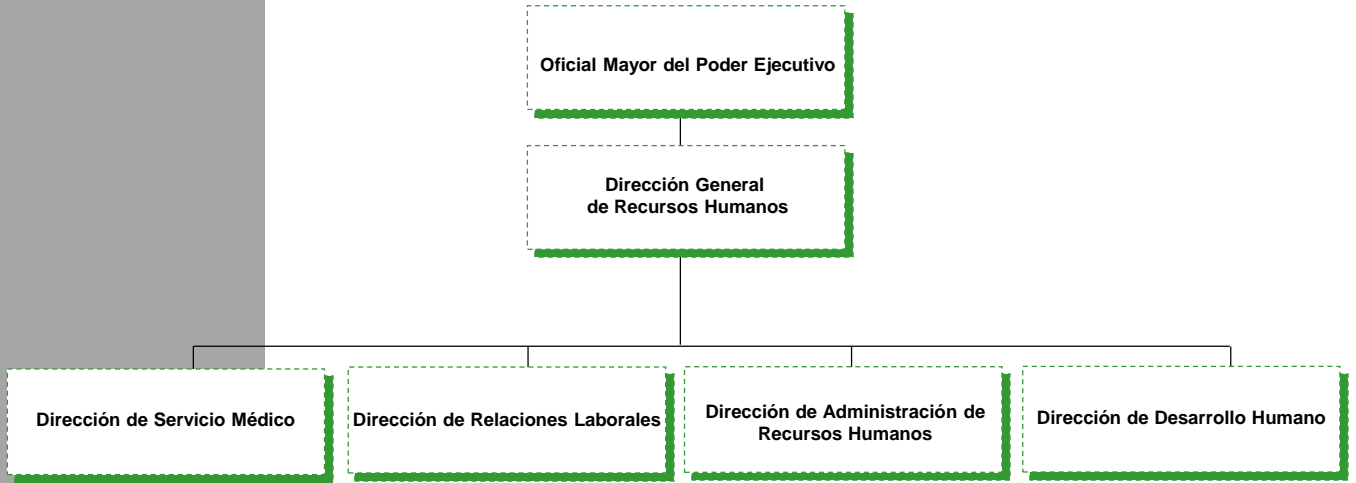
Oficial Mayor del Poder Ejecutivo

Dirección General de Recursos Humanos

Dirección de Servicio Médico

Dirección de Relaciones Laborales

Dirección de Administración de Recursos Humanos

Dirección de Desarrollo Humano